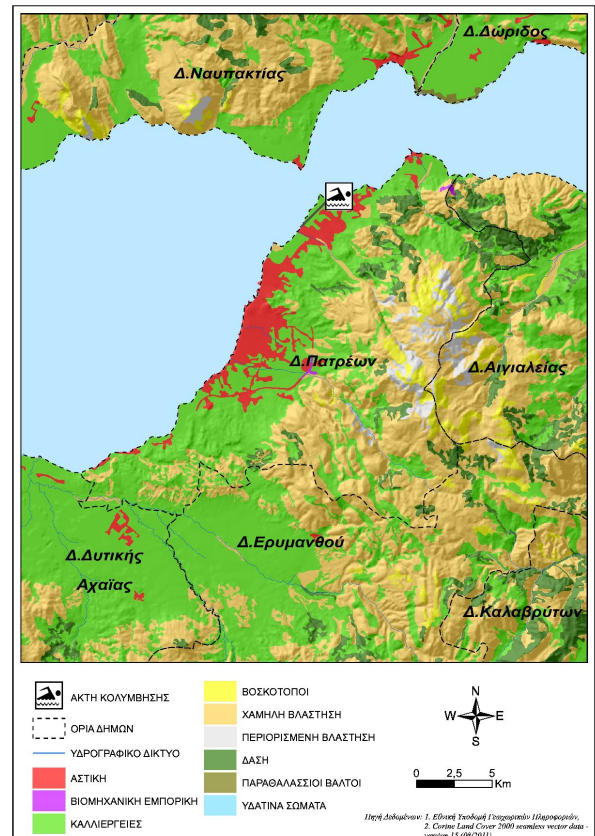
Δ.Δωρίδος

Δ.Ναυπακτίας

Δ.Πατρέων

Δ.Αιγιαλείας

Δ.Ερυμανθού

Δ.Δυτικής Αχαΐας

Δ.Καλαβρύτων

ΑΚΤΗ ΚΟΛΥΜΒΗΣΗΣ

ΟΡΙΑ ΔΗΜΩΝ

ΥΔΡΟΓΡΑΦΙΚΟ ΔΙΚΤΥΟ

ΑΣΤΙΚΗ

ΒΙΟΜΗΧΑΝΙΚΗ ΕΜΠΟΡΙΚΗ

ΚΑΛΛΙΕΡΓΕΙΕΣ

ΒΟΣΚΟΤΟΠΟΙ

ΧΑΜΗΛΗ ΒΛΑΣΤΗΣΗ

ΠΕΡΙΟΡΙΣΜΕΝΗ ΒΛΑΣΤΗΣΗ

ΔΑΣΗ

ΠΑΡΑΘΑΛΑΣΣΙΟΙ ΒΑΛΤΟΙ

ΥΔΑΤΙΝΑ ΣΩΜΑΤΑ

N
W E
S

0 2,5 5 Km

Πηγή Δεδομένων: 1. Εθνική Υποδομή Γεωχωρικών Πληροφοριών,
2. Corine Land Cover 2000 seamless vector data - version 15 (08/2011)